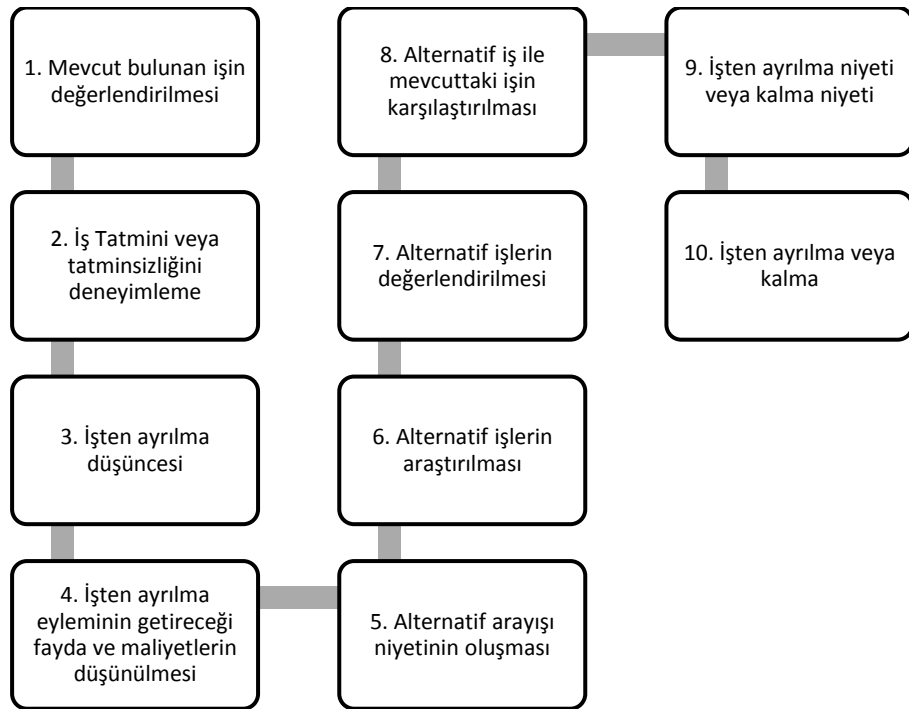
1. Mevcut bulunan işin değerlendirilmesi

2. İş Tatmini veya tatminsizliğini deneyimleme

3. İşten ayrılma düşüncesi

4. İşten ayrılma eyleminin getireceği fayda ve maliyetlerin düşünülmesi

5. Alternatif arayışı niyetinin oluşması

6. Alternatif işlerin araştırılması

7. Alternatif işlerin değerlendirilmesi

8. Alternatif iş ile mevcuttaki işin karşılaştırılması

9. İşten ayrılma niyeti veya kalma niyeti

10. İşten ayrılma veya kalma